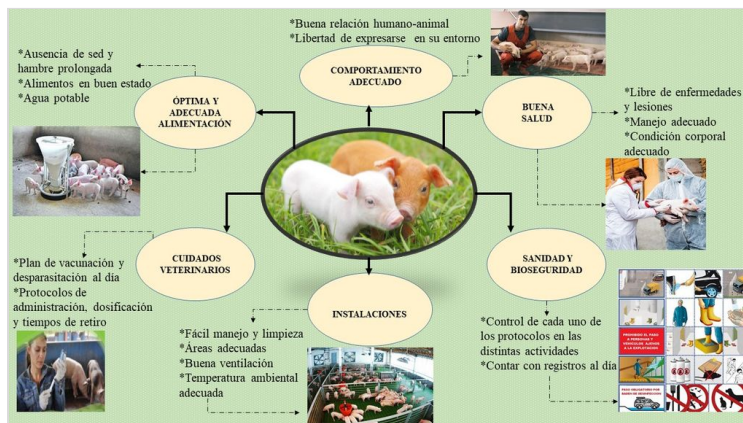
*Buena relación humano-animal
*Libertad de expresarse en su entorno

COMPORTAMIENTO ADECUADO

*Ausencia de sed y hambre prolongada
*Alimentos en buen estado
*Agua potable

ÓPTIMA Y ADECUADA ALIMENTACIÓN

BUENA SALUD

*Libre de enfermedades y lesiones
*Manejo adecuado
*Condición corporal adecuado

CUIDADOS VETERINARIOS

*Plan de vacunación y desparasitación al día
*Protocolos de administración, dosificación y tiempos de retiro

SANIDAD Y BIOSEGURIDAD

*Control de cada uno de los protocolos en las distintas actividades
*Contar con registros al día

INSTALACIONES

*Fácil manejo y limpieza
*Áreas adecuadas
*Buena ventilación
*Temperatura ambiental adecuada

PROHIBIDO EL PASO A PERSONAS Y VEHICULOS AJENOS A LA EXPLOTACION

PASO OBLIGATORIO POR BAÑO DE DESINFECCION